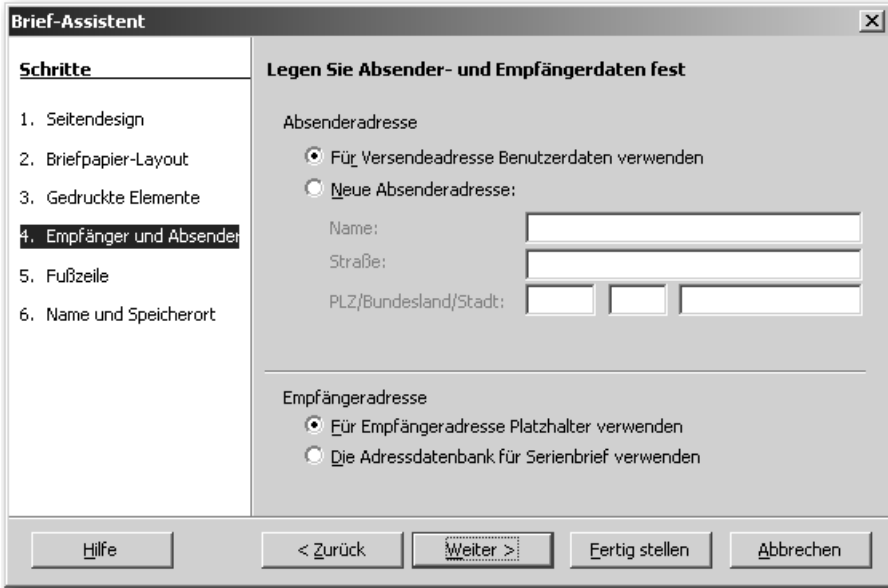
Brief-Assistent

×

Schritte

1. Seitendesign

2. Briefpapier-Layout

3. Gedruckte Elemente

4. Empfänger und Absender

5. Fußzeile

6. Name und Speicherort

Legen Sie Absender- und Empfängerdaten fest

Absenderadresse

Für Versendeadresse Benutzerdaten verwenden

Neue Absenderadresse:

Name:

Straße:

PLZ/Bundesland/Stadt:

Empfängeradresse

Für Empfängeradresse Platzhalter verwenden

Die Adressdatenbank für Serienbrief verwenden

Hilfe

< Zurück

Weiter >

Fertig stellen

Abbrechen